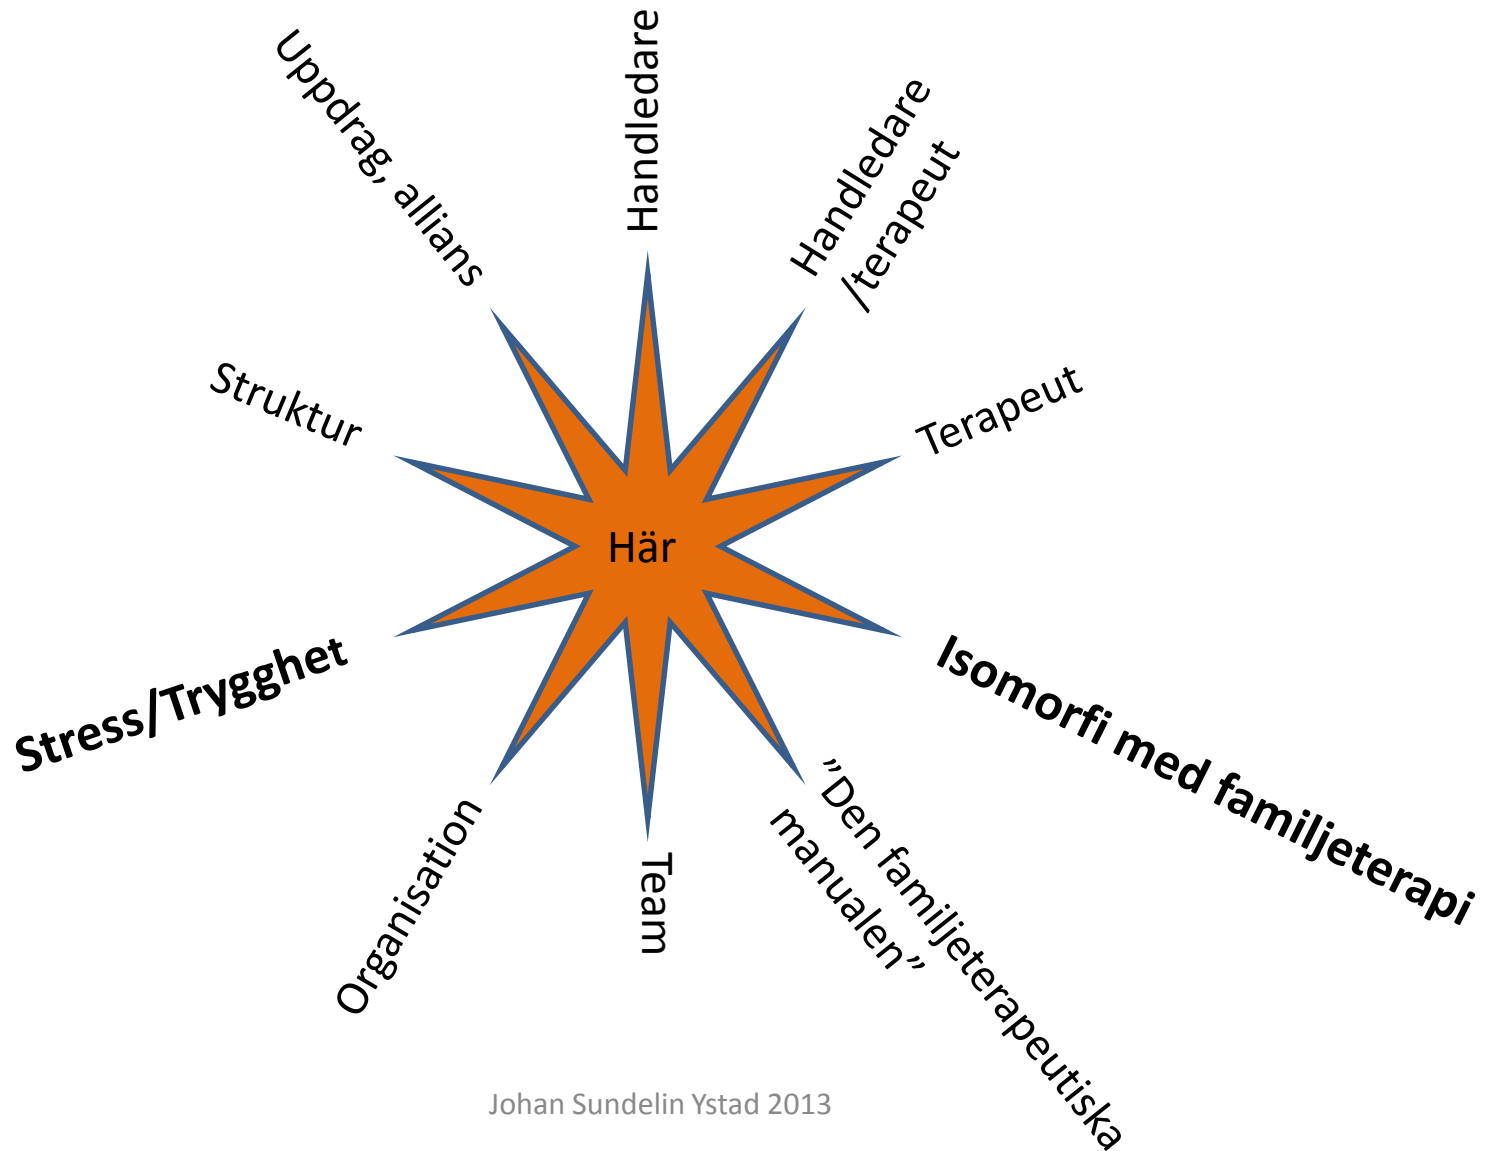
Handledare

Handledare /terapeut

Terapeut

Isomorfi med familjeterapi

”Den familjeterapeutiska manualen”

Team

Organisation

Stress/Trygghet

Struktur

Uppdrag, allians

Här

Johan Sundelin Ystad 2013